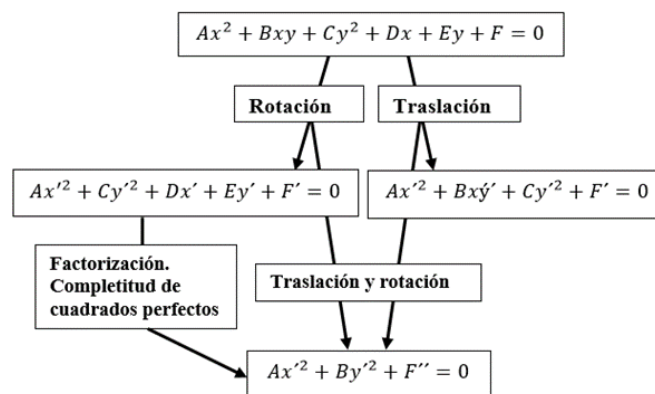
$Ax^2 + Bxy + Cy^2 + Dx + Ey + F = 0$

Rotación

Traslación

$Ax'^2 + Cy'^2 + Dx' + Ey' + F' = 0$

$Ax'^2 + Bx\acute{y}' + Cy'^2 + F' = 0$

Factorización. Completitud de cuadrados perfectos

Traslación y rotación

$Ax'^2 + By'^2 + F'' = 0$